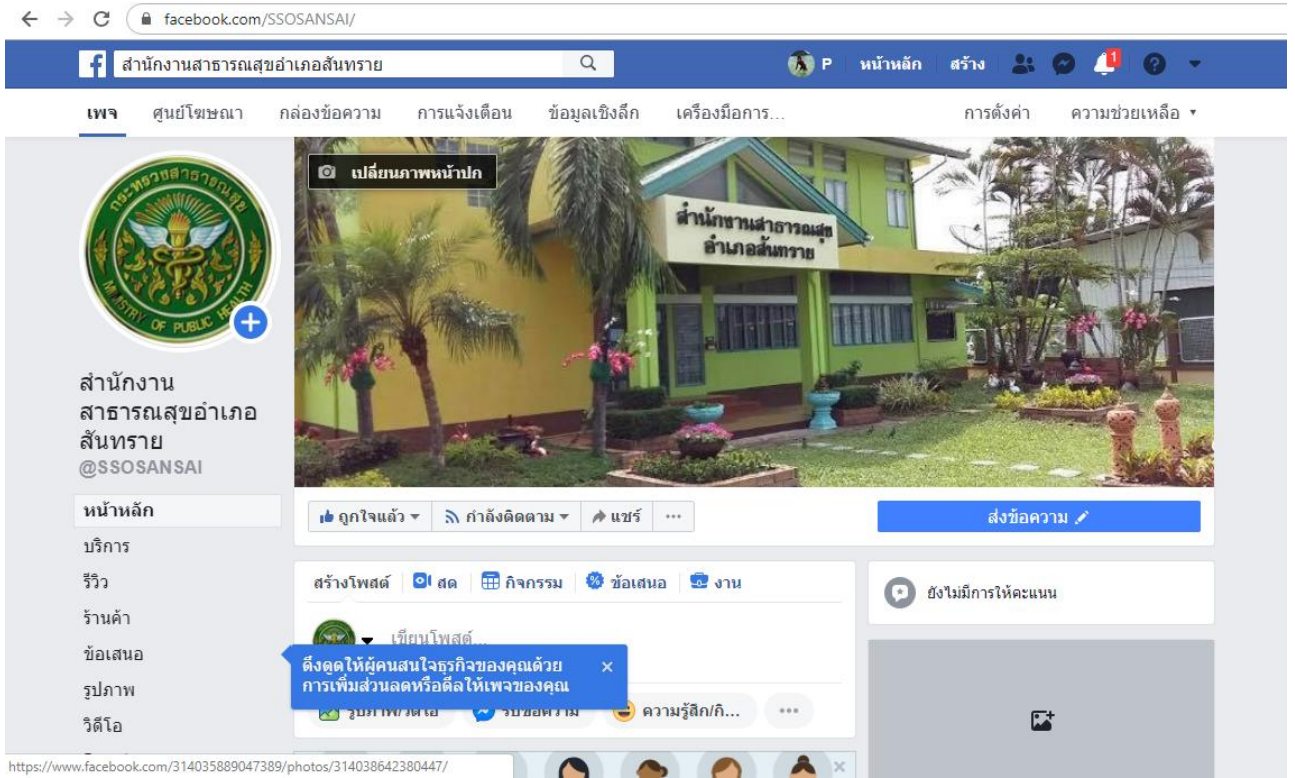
facebook.com/SSOSANSAI/

สำนักงานสาธารณสุขอำเภอสันทราย

P หน้าหลัก สร้าง 1

เพจ ศูนย์โฆษณา กล่องข้อความ การแจ้งเตือน ข้อมูลเชิงลึก เครื่องมือการ... การตั้งค่า ความช่วยเหลือ ▾

เปลี่ยนภาพหน้าปก

กระทรวงสาธารณสุข MINISTRY OF PUBLIC HEALTH

สำนักงานสาธารณสุข อำเภอสันทราย

สำนักงาน สาธารณสุขอำเภอ สันทราย
@SSOSANSAI

หน้าหลัก
บริการ
รีวิว
ร้านค้า
ข้อเสนอ
รูปภาพ
วิดีโอ

ถูกใจแล้ว ▾ กำลังติดตาม ▾ แชร์ ···

ส่งข้อความ

สร้างโพสต์ สด กิจกรรม ข้อเสนอ งาน

เขียนโพสต์...

ดึงดูดให้ผู้คนสนใจธุรกิจของคุณด้วยการเพิ่มส่วนลดหรือดีลให้เพจของคุณ ×

รูปภาพ/วิดีโอ รับข้อความ ความรู้สึก/กิ... ···

ยังไม่มีการให้คะแนน

https://www.facebook.com/314035889047389/photos/314038642380447/